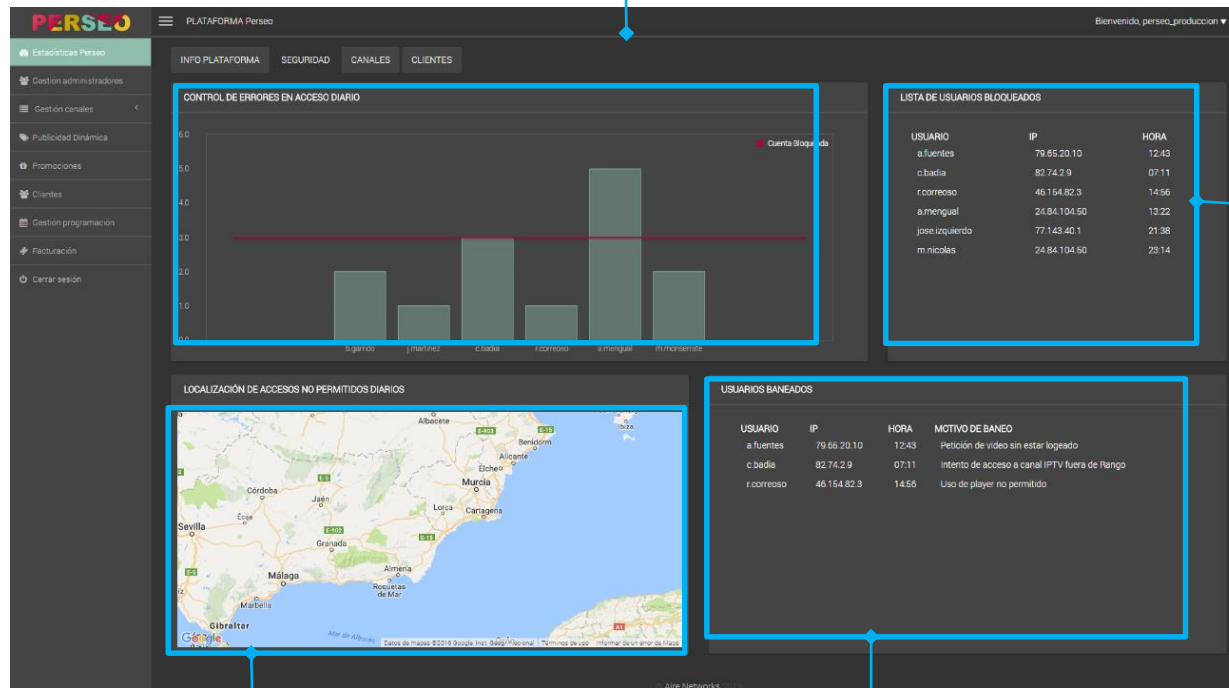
PERSEO

PLATAFORMA Perseo

Bienvenido, perseo_produccion ▾

Estadísticas Perseo
Gestión administradores
Gestión canales
Publicidad Dinámica
Promociones
Clientes
Gestión programación
Facturación
Cerrar sesión

INFO PLATAFORMA
SEGURIDAD
CANALES
CLIENTES

CONTROL DE ERRORES EN ACCESO DIARIO

Cuenta Bloqueada

6.0
5.0
4.0
3.0
2.0
1.0
0.0

b.garrido
j.martinez
c.badia
r.correoso
a.mengual
m.monserrate

LISTA DE USUARIOS BLOQUEADOS

| USUARIO | IP | HORA |
|---|---|---|
| a.fuentes | 79.65.20.10 | 12:43 |
| c.badia | 82.74.2.9 | 07:11 |
| r.correoso | 46.154.82.3 | 14:56 |
| a.mengual | 24.84.104.50 | 13:22 |
| jose.izquierdo | 77.143.40.1 | 21:38 |
| m.nicolas | 24.84.104.50 | 23:14 |

LOCALIZACIÓN DE ACCESOS NO PERMITIDOS DIARIOS

Albacete
Ibiza
Benidorm
Alicante
Elche
Murcia
Córdoba
Jaén
Lorca
Cartagena
Écija
Sevilla
Granada
Almería
Málaga
Roquetas de Mar
Marbella
Gibraltar
Mar de Alborán
Google
Datos de mapas ©2016 Google, Inst. Geogr. Nacional
Términos de uso
Informar de un error de Maps

USUARIOS BANEADOS

| USUARIO | IP | HORA | MOTIVO DE BANEO |
|---|---|---|---|
| a.fuentes | 79.66.20.10 | 12:43 | Petición de video sin estar logeado |
| c.badia | 82.74.2.9 | 07:11 | Intento de acceso a canal IPTV fuera de Rango |
| r.correoso | 46.154.82.3 | 14:56 | Uso de player no permitido |

© Aire Networks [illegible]